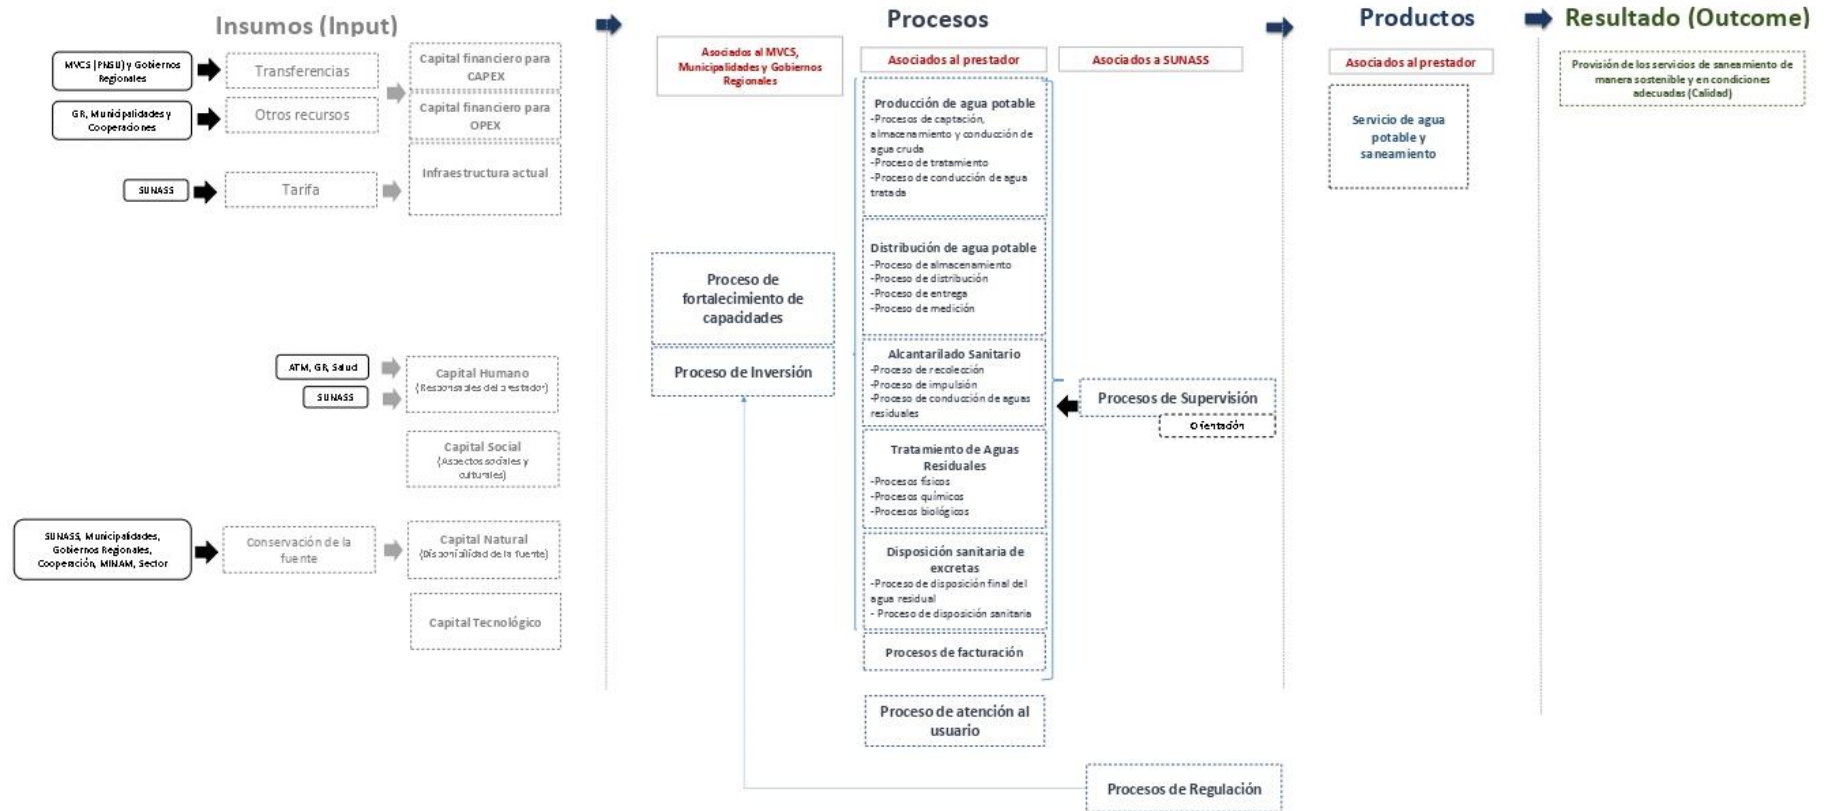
Insumos (Input)

MVCS (PNSU) y Gobiernos Regionales
Transferencias
GR, Municipalidades y Cooperaciones
Otros recursos
SUNASS
Tarifa

Capital financiero para CAPEX
Capital financiero para OPEX
Infraestructura actual

ATM, GR, Salud
SUNASS
Capital Humano (Responsables del prestador)
Capital Social (Aspectos sociales y culturales)

SUNASS, Municipalidades, Gobiernos Regionales, Cooperación, MINAM, Sector
Conservación de la fuente
Capital Natural (Disponibilidad de la fuente)
Capital Tecnológico

Procesos

Asociados al MVCS, Municipalidades y Gobiernos Regionales
Asociados al prestador
Asociados a SUNASS

Producción de agua potable
-Procesos de captación, almacenamiento y conducción de agua cruda
-Proceso de tratamiento
-Proceso de conducción de agua tratada

Distribución de agua potable
-Proceso de almacenamiento
-Proceso de distribución
-Proceso de entrega
-Proceso de medición

Proceso de fortalecimiento de capacidades
Proceso de Inversión

Alcantarillado Sanitario
-Proceso de recolección
-Proceso de impulsión
-Proceso de conducción de aguas residuales

Procesos de Supervisión
Orientación

Tratamiento de Aguas Residuales
-Procesos físicos
-Procesos químicos
-Procesos biológicos

Disposición sanitaria de excretas
-Proceso de disposición final del agua residual
- Proceso de disposición sanitaria

Procesos de facturación
Proceso de atención al usuario
Procesos de Regulación

Productos

Asociados al prestador
Servicio de agua potable y saneamiento

Resultado (Outcome)

Provisión de los servicios de saneamiento de manera sostenible y en condiciones adecuadas (Calidad)